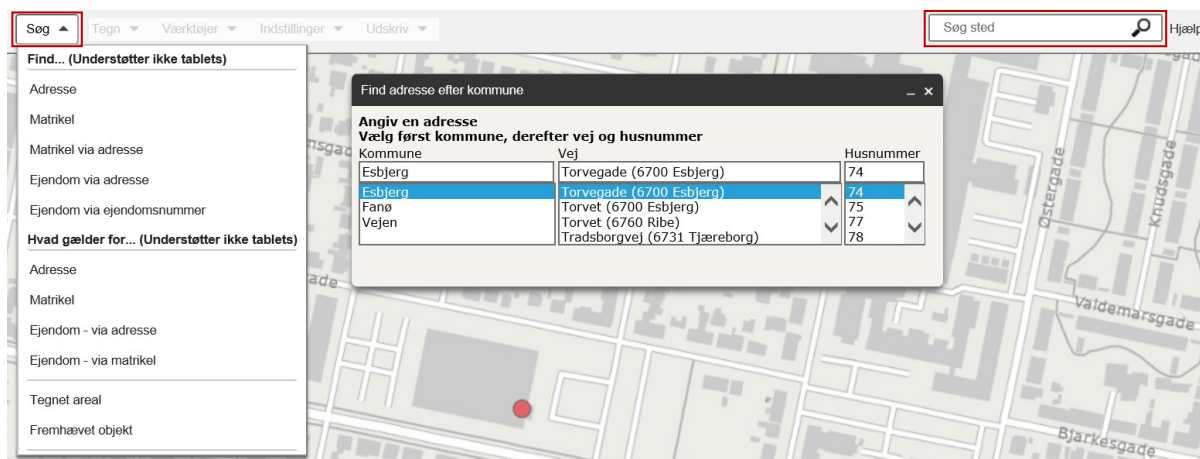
Søg Tegn Værktøjer Indstillinger Udskriv

Søg sted

Hjælp

Find... (Understøtter ikke tablets)

Adresse

Matrikel

Matrikel via adresse

Ejendom via adresse

Ejendom via ejendomsnummer

Hvad gælder for... (Understøtter ikke tablets)

Adresse

Matrikel

Ejendom - via adresse

Ejendom - via matrikel

Tegnet areal

Fremhævet objekt

Find adresse efter kommune

Angiv en adresse
Vælg først kommune, derefter vej og husnummer

| Kommune | Vej | Husnummer |
|---|---|---|
| Esbjerg | Torvegade (6700 Esbjerg) | 74 |
| Esbjerg | Torvegade (6700 Esbjerg) | 74 |
| Fanø | Torvet (6700 Esbjerg) | 75 |
| Vejen | Torvet (6760 Ribe) | 77 |
| | Tradsborgvej (6731 Tjæreborg) | 78 |

Østergade

Knudsgade

Valdemarsgade

Bjarkesgade

sgade

ade